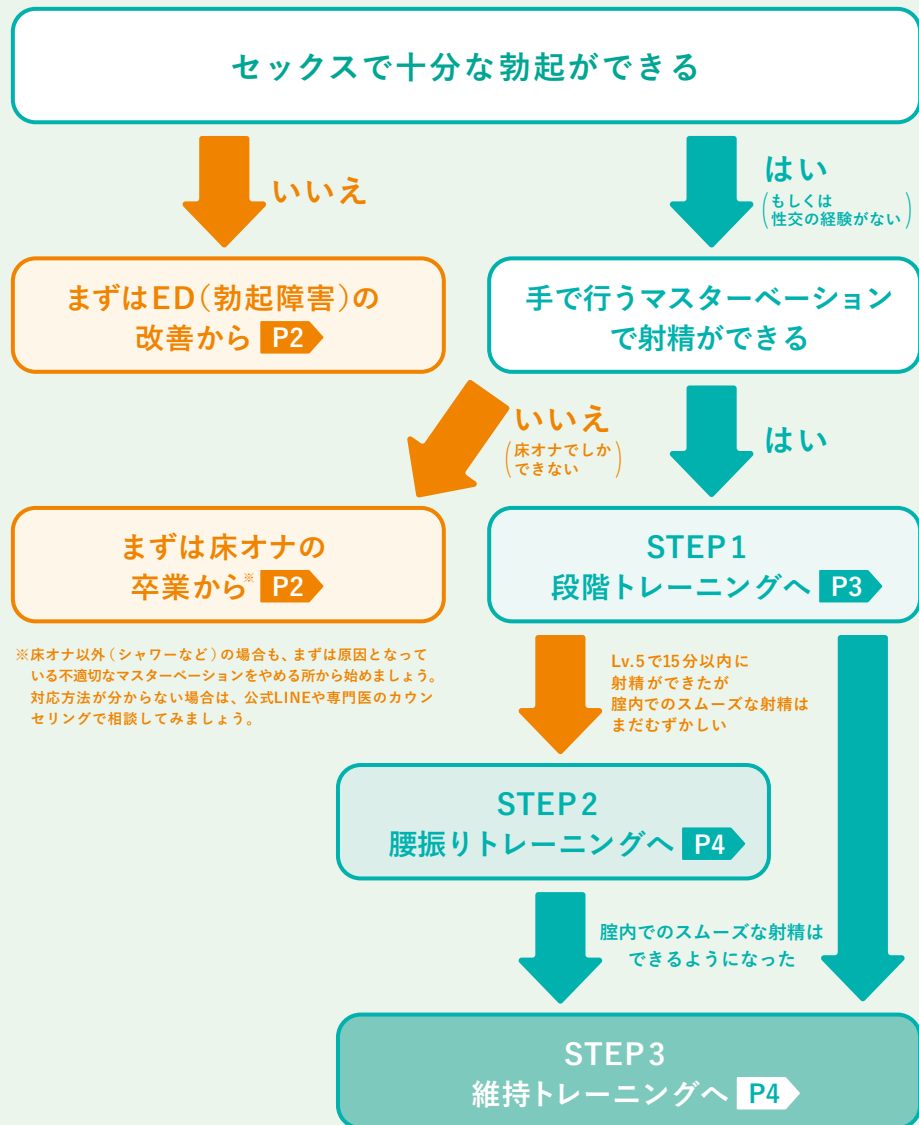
セックスで十分な勃起ができる

いいえ

はい
(もしくは性交の経験がない)

まずはED(勃起障害)の改善から P2

手で行うマスターベーションで射精ができる

いいえ
(床オナでしかできない)

はい

まずは床オナの卒業から※ P2

STEP1
段階トレーニングへ P3

※床オナ以外(シャワーなど)の場合も、まずは原因となっている不適切なマスターベーションをやめる所から始めましょう。対応方法が分からない場合は、公式LINEや専門医のカウンセリングで相談してみましょう。

Lv.5で15分以内に射精ができたが腟内でのスムーズな射精はまだむずかしい

STEP2
腰振りトレーニングへ P4

腟内でのスムーズな射精はできるようになった

STEP3
維持トレーニングへ P4